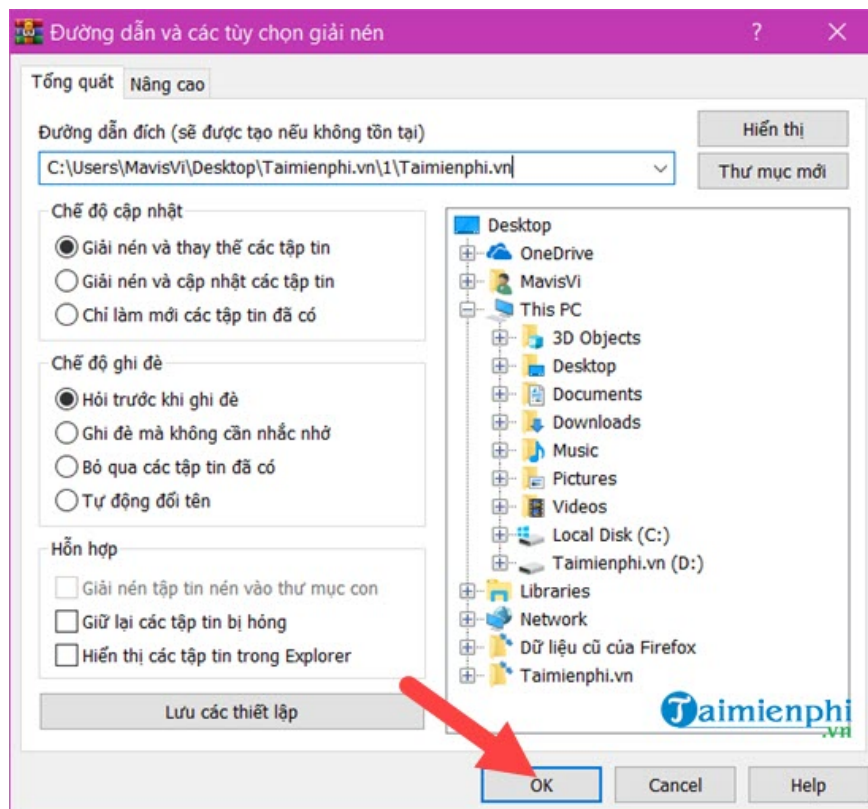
Đường dẫn và các tùy chọn giải nén ? ✕

Tổng quát Nâng cao

Đường dẫn đích (sẽ được tạo nếu không tồn tại)

C:\Users\MavisVi\Desktop\Taimienphi.vn\1\Taimienphi.vn

Hiển thị

Thư mục mới

Chế độ cập nhật

Giải nén và thay thế các tập tin

Giải nén và cập nhật các tập tin

Chỉ làm mới các tập tin đã có

Chế độ ghi đè

Hỏi trước khi ghi đè

Ghi đè mà không cần nhắc nhở

Bỏ qua các tập tin đã có

Tự động đổi tên

Hỗn hợp

Giải nén tập tin nén vào thư mục con

Giữ lại các tập tin bị hỏng

Hiển thị các tập tin trong Explorer

Lưu các thiết lập

Desktop
OneDrive
MavisVi
This PC
3D Objects
Desktop
Documents
Downloads
Music
Pictures
Videos
Local Disk (C:)
Taimienphi.vn (D:)
Libraries
Network
Dữ liệu cũ của Firefox
Taimienphi.vn

Taimienphi .vn

OK Cancel Help